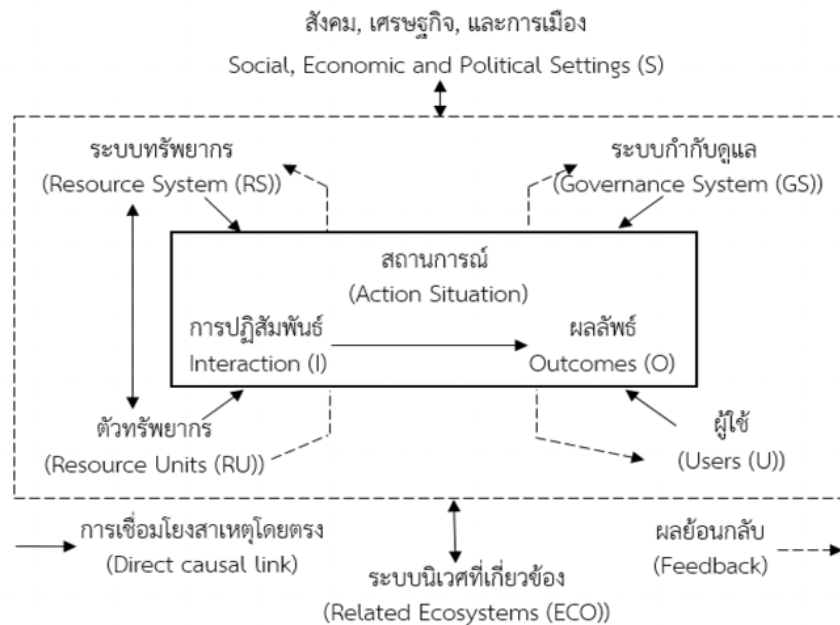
สังคม, เศรษฐกิจ, และการเมือง
Social, Economic and Political Settings (S)

ระบบทรัพยากร
(Resource System (RS))

ระบบกำกับดูแล
(Governance System (GS))

สถานการณ์
(Action Situation)

การปฏิสัมพันธ์
Interaction (I)

ผลลัพธ์
Outcomes (O)

ตัวทรัพยากร
(Resource Units (RU))

ผู้ใช้
(Users (U))

การเชื่อมโยงสาเหตุโดยตรง
(Direct causal link)

ระบบนิเวศที่เกี่ยวข้อง
(Related Ecosystems (ECO))

ผลย้อนกลับ
(Feedback)